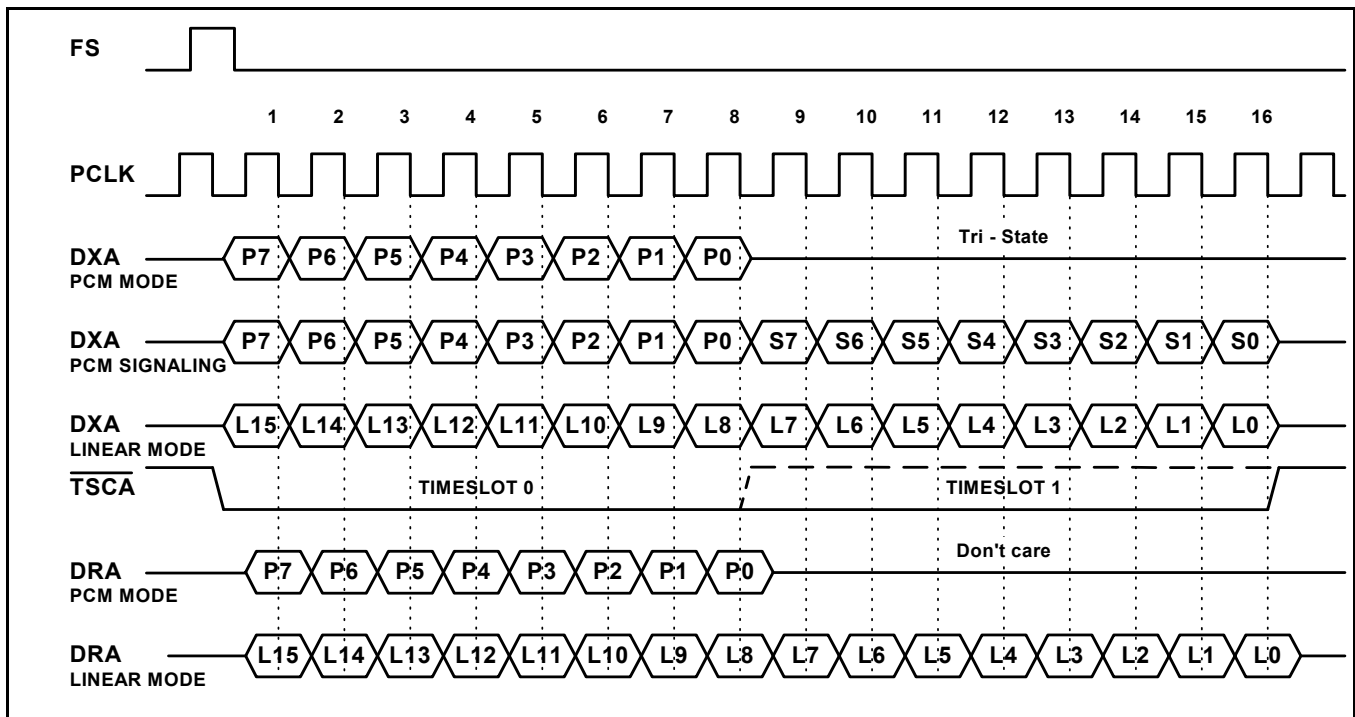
FS

1 2 3 4 5 6 7 8 9 10 11 12 13 14 15 16

PCLK

DXA
PCM MODE
P7 P6 P5 P4 P3 P2 P1 P0
Tri - State

DXA
PCM SIGNALING
P7 P6 P5 P4 P3 P2 P1 P0 S7 S6 S5 S4 S3 S2 S1 S0

DXA
LINEAR MODE
L15 L14 L13 L12 L11 L10 L9 L8 L7 L6 L5 L4 L3 L2 L1 L0

$\overline{TSCA}$
TIMESLOT 0
TIMESLOT 1

DRA
PCM MODE
P7 P6 P5 P4 P3 P2 P1 P0
Don't care

DRA
LINEAR MODE
L15 L14 L13 L12 L11 L10 L9 L8 L7 L6 L5 L4 L3 L2 L1 L0